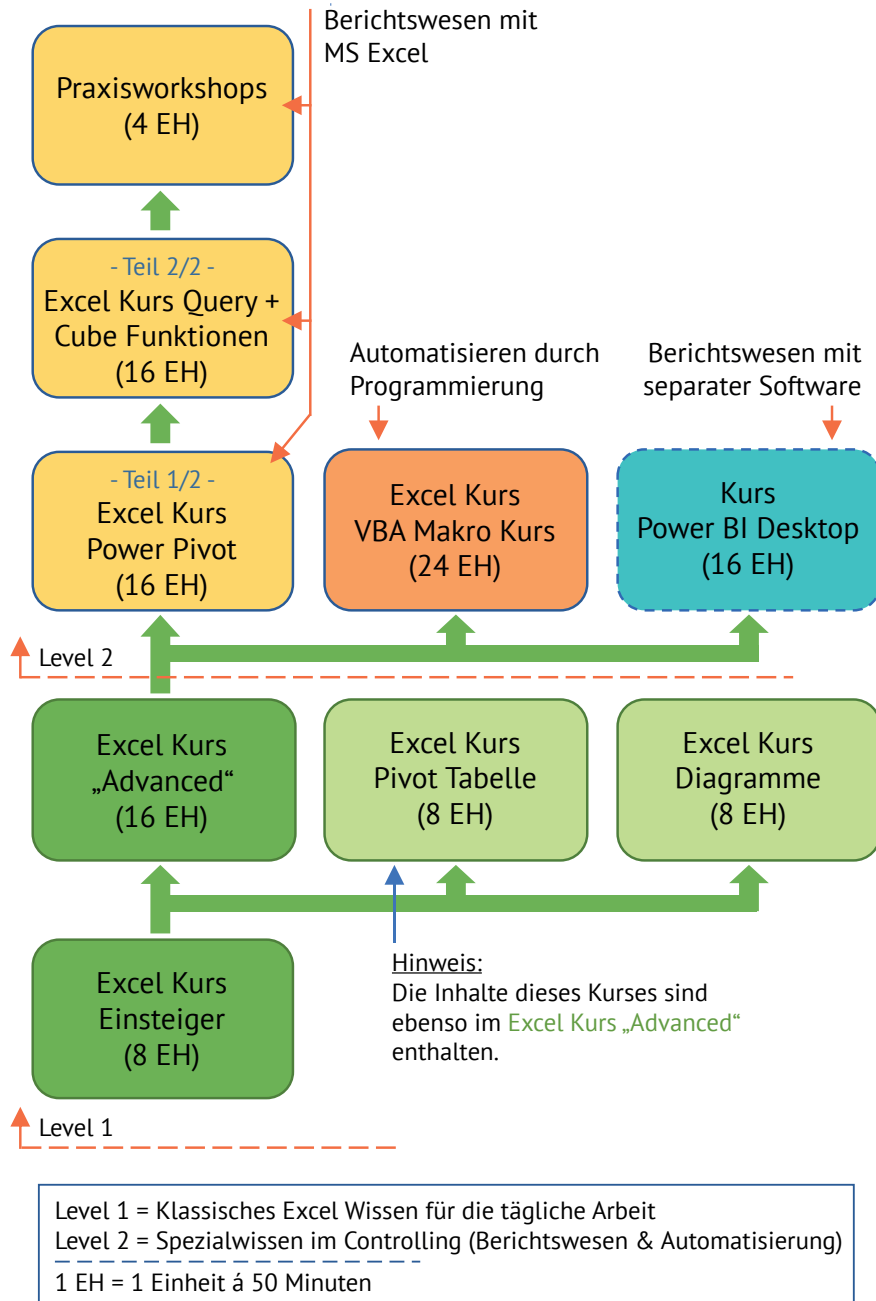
Berichtswesen mit MS Excel

Praxisworkshops
(4 EH)

- Teil 2/2 -
Excel Kurs Query + Cube Funktionen
(16 EH)

Automatisieren durch Programmierung

Berichtswesen mit separater Software

- Teil 1/2 -
Excel Kurs
Power Pivot
(16 EH)

Excel Kurs
VBA Makro Kurs
(24 EH)

Kurs
Power BI Desktop
(16 EH)

Level 2

Excel Kurs
„Advanced"
(16 EH)

Excel Kurs
Pivot Tabelle
(8 EH)

Excel Kurs
Diagramme
(8 EH)

Excel Kurs
Einsteiger
(8 EH)

Hinweis:
Die Inhalte dieses Kurses sind ebenso im Excel Kurs „Advanced" enthalten.

Level 1

Level 1 = Klassisches Excel Wissen für die tägliche Arbeit
Level 2 = Spezialwissen im Controlling (Berichtswesen & Automatisierung)
1 EH = 1 Einheit á 50 Minuten